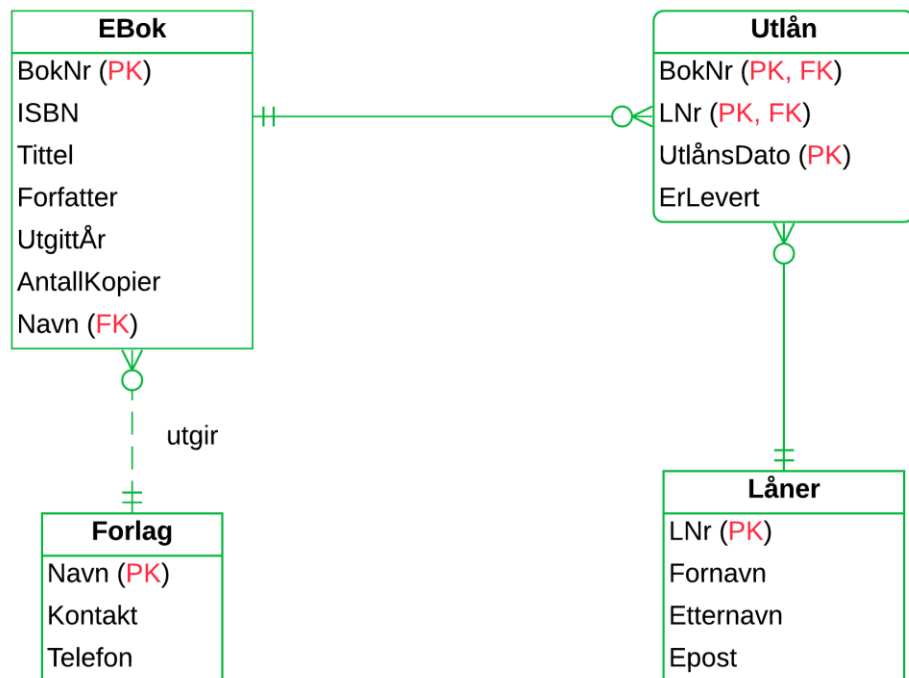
EBok
BokNr (PK)
ISBN
Tittel
Forfatter
UtgittÅr
AntallKopier
Navn (FK)

Utlån
BokNr (PK, FK)
LNr (PK, FK)
UtlånsDato (PK)
ErLevert

utgir

Forlag
Navn (PK)
Kontakt
Telefon

Låner
LNr (PK)
Fornavn
Etternavn
Epost